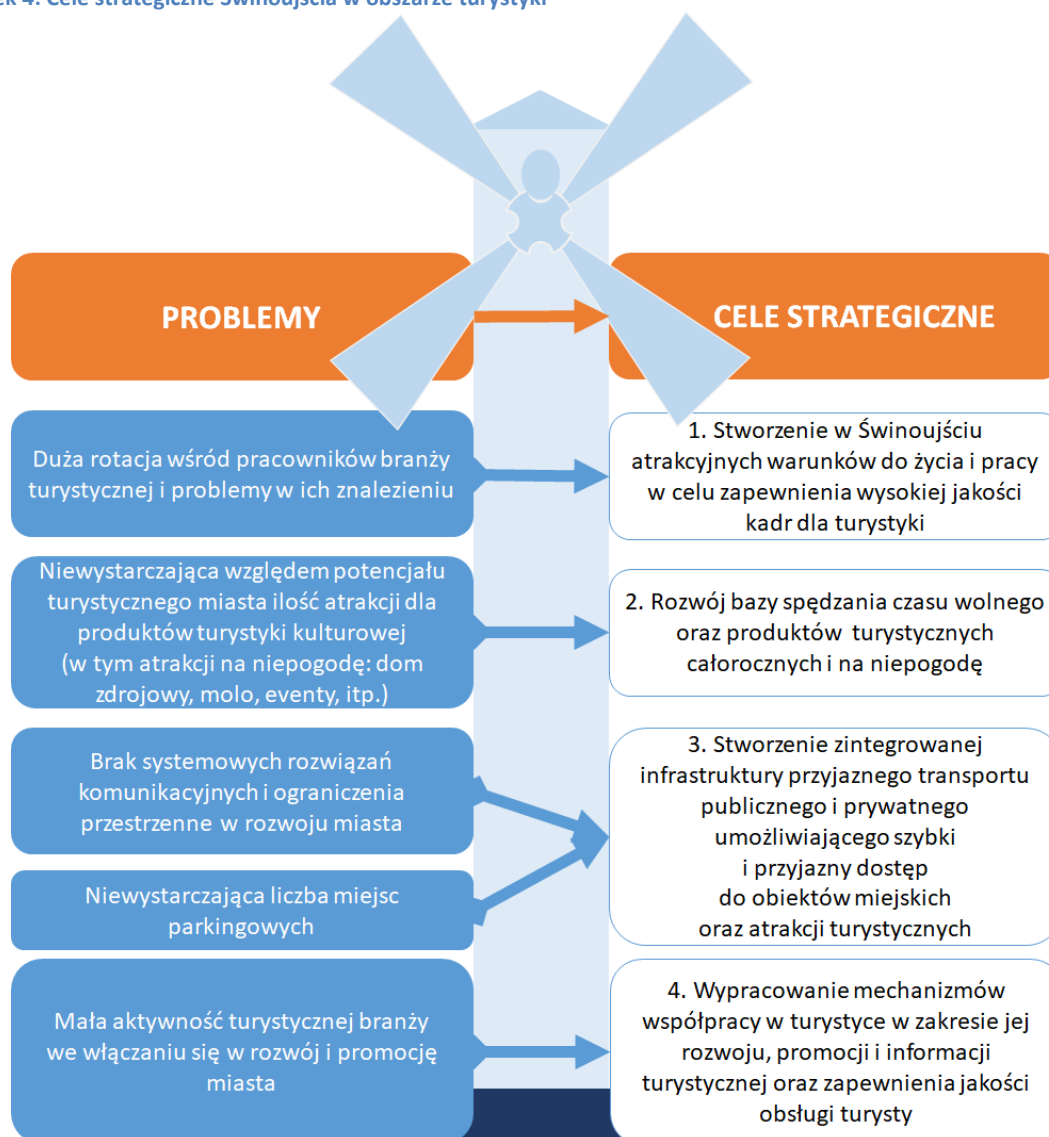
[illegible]k 4. Cele strategiczne Świnoujścia w obszarze turystyki

PROBLEMY

CELE STRATEGICZNE

Duża rotacja wśród pracowników branży turystycznej i problemy w ich znalezieniu

1. Stworzenie w Świnoujściu atrakcyjnych warunków do życia i pracy w celu zapewnienia wysokiej jakości kadr dla turystyki

Niewystarczająca względem potencjału turystycznego miasta ilość atrakcji dla produktów turystyki kulturowej (w tym atrakcji na niepogodę: dom zdrojowy, molo, eventy, itp.)

2. Rozwój bazy spędzania czasu wolnego oraz produktów turystycznych całorocznych i na niepogodę

Brak systemowych rozwiązań komunikacyjnych i ograniczenia przestrzenne w rozwoju miasta

Niewystarczająca liczba miejsc parkingowych

3. Stworzenie zintegrowanej infrastruktury przyjaznego transportu publicznego i prywatnego umożliwiającego szybki i przyjazny dostęp do obiektów miejskich oraz atrakcji turystycznych

Mała aktywność turystycznej branży we włączaniu się w rozwój i promocję miasta

4. Wypracowanie mechanizmów współpracy w turystyce w zakresie jej rozwoju, promocji i informacji turystycznej oraz zapewnienia jakości obsługi turysty